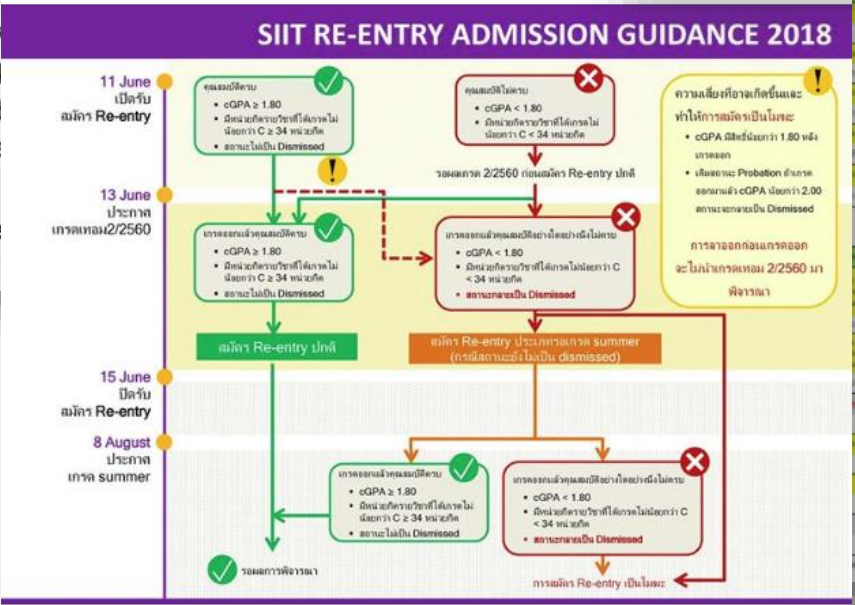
SIIT RE-ENTRY ADMISSION GUIDANCE 2018

11 June
เปิดรับ
สมัคร Re-entry

13 June
ประกาศ
เกรดเทอม 2/2560

15 June
ปิดรับ
สมัคร Re-entry

8 August
ประกาศ
เกรด summer

คุณสมบัติครบ
• cGPA ≥ 1.80
• มีหน่วยกิตรายวิชาที่ได้เกรดไม่น้อยกว่า C ≥ 34 หน่วยกิต
• สถานะไม่เป็น Dismissed

คุณสมบัติไม่ครบ
• cGPA < 1.80
• มีหน่วยกิตรายวิชาที่ได้เกรดไม่น้อยกว่า C < 34 หน่วยกิต

รอผลเกรด 2/2560 ก่อนสมัคร Re-entry ปกติ

ความเสี่ยงที่อาจเกิดขึ้นและทำให้การสมัครเป็นโมฆะ
• cGPA มีสิทธิ์น้อยกว่า 1.80 หลังเกรดออก
• เดิมสถานะ Probation ถ้าเกรดออกมาแล้ว cGPA น้อยกว่า 2.00 สถานะจะกลายเป็น Dismissed

การลาออกก่อนเกรดออก จะไม่นำเกรดเทอม 2/2560 มาพิจารณา

เกรดออกแล้วคุณสมบัติครบ
• cGPA ≥ 1.80
• มีหน่วยกิตรายวิชาที่ได้เกรดไม่น้อยกว่า C ≥ 34 หน่วยกิต
• สถานะไม่เป็น Dismissed

เกรดออกแล้วคุณสมบัติอย่างใดอย่างหนึ่งไม่ครบ
• cGPA < 1.80
• มีหน่วยกิตรายวิชาที่ได้เกรดไม่น้อยกว่า C < 34 หน่วยกิต
• สถานะกลายเป็น Dismissed

สมัคร Re-entry ปกติ

สมัคร Re-entry ประกอบการเกรด summer (กรณีสถานะยังไม่เป็น dismissed)

เกรดออกแล้วคุณสมบัติครบ
• cGPA ≥ 1.80
• มีหน่วยกิตรายวิชาที่ได้เกรดไม่น้อยกว่า C ≥ 34 หน่วยกิต
• สถานะไม่เป็น Dismissed

เกรดออกแล้วคุณสมบัติอย่างใดอย่างหนึ่งไม่ครบ
• cGPA < 1.80
• มีหน่วยกิตรายวิชาที่ได้เกรดไม่น้อยกว่า C < 34 หน่วยกิต
• สถานะกลายเป็น Dismissed

รอผลการพิจารณา

การสมัคร Re-entry เป็นโมฆะ